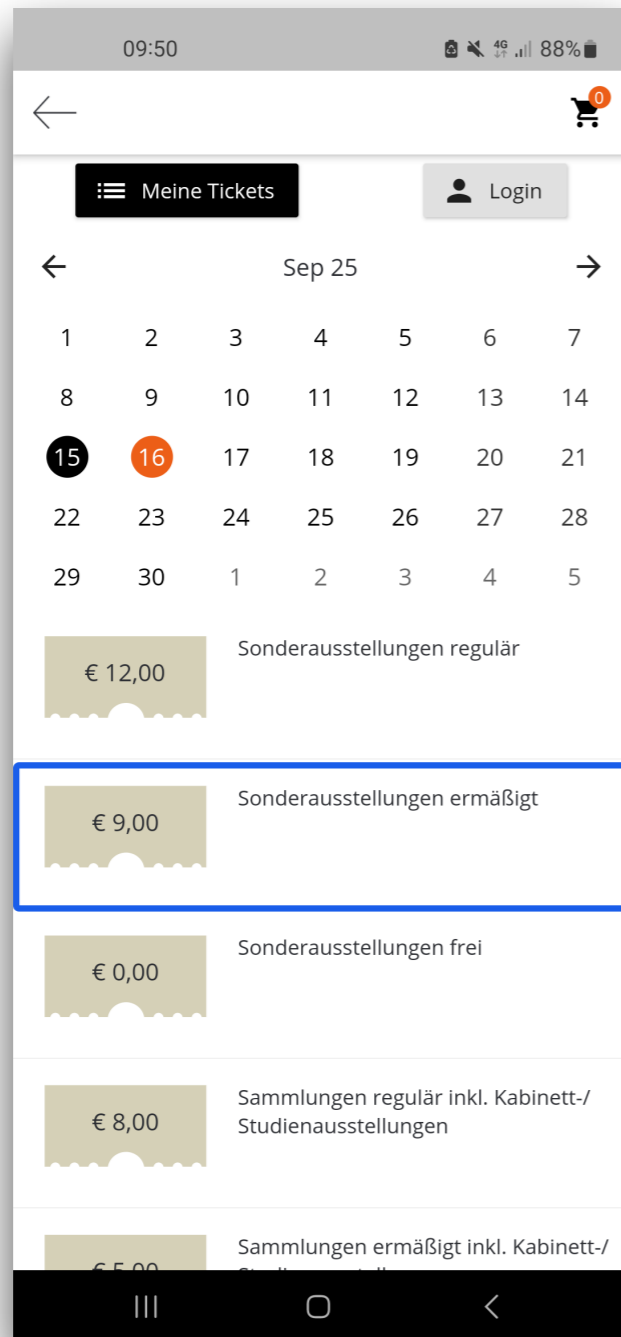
09:50

88%

0

Meine Tickets

Login

Sep 25

| 1 | 2 | 3 | 4 | 5 | 6 | 7 |
|---|---|---|---|---|---|---|
| 8 | 9 | 10 | 11 | 12 | 13 | 14 |
| 15 | 16 | 17 | 18 | 19 | 20 | 21 |
| 22 | 23 | 24 | 25 | 26 | 27 | 28 |
| 29 | 30 | 1 | 2 | 3 | 4 | 5 |

€ 12,00

Sonderausstellungen regulär

€ 9,00

Sonderausstellungen ermäßigt

€ 0,00

Sonderausstellungen frei

€ 8,00

Sammlungen regulär inkl. Kabinett-/ Studienausstellungen

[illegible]

Sammlungen ermäßigt inkl. Kabinett-/ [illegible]